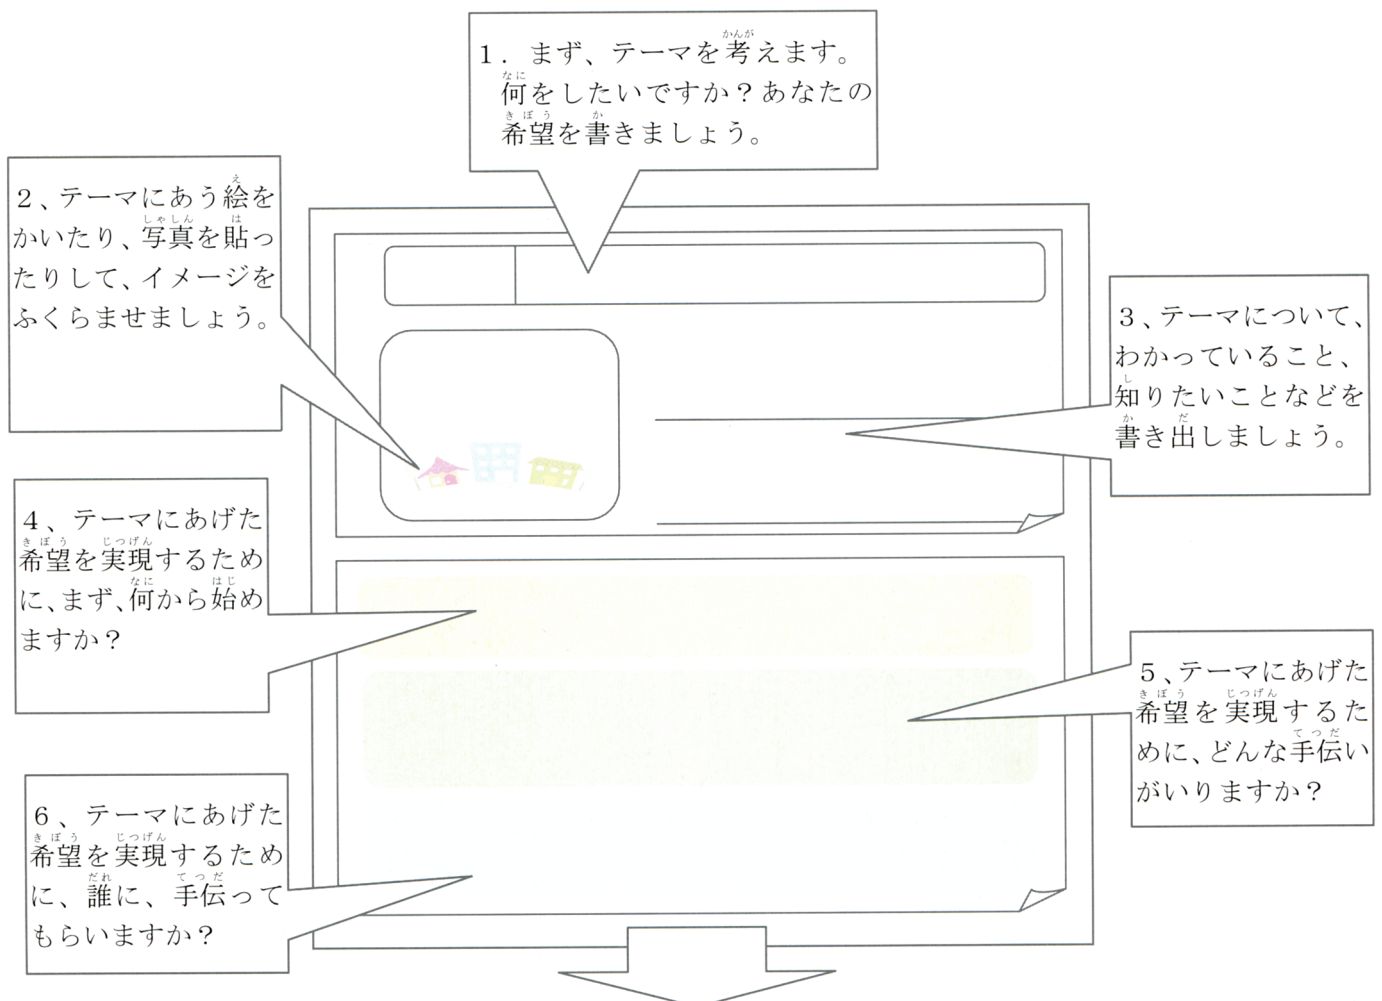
1．まず、テーマを考えます。何をしたいですか？あなたの希望を書きましょう。

2、テーマにあう絵をかいたり、写真を貼ったりして、イメージをふくらませましょう。

3、テーマについて、わかっていること、知りたいことなどを書き出しましょう。

4、テーマにあげた希望を実現するために、まず、何から始めますか？

5、テーマにあげた希望を実現するために、どんな手伝いがいりますか？

6、テーマにあげた希望を実現するために、誰に、手伝ってもらいますか？